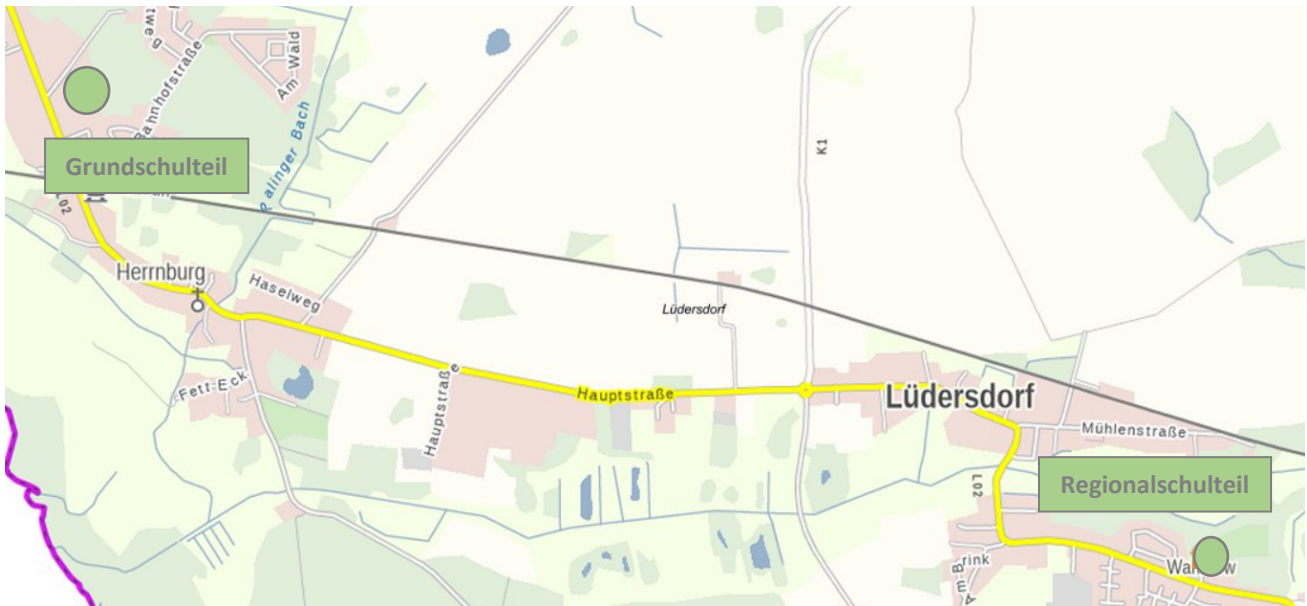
Grundschulteil

Regionalschulteil

tweg

Bahnhofstraße

Am Wald

Palinger Bach

L02

K1

Herrnburg

Haselweg

Lüdersdorf

Fett-Eck

Hauptstraße

Hauptstraße

Lüdersdorf

Mühlenstraße

L02

Am Brink

Wa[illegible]w